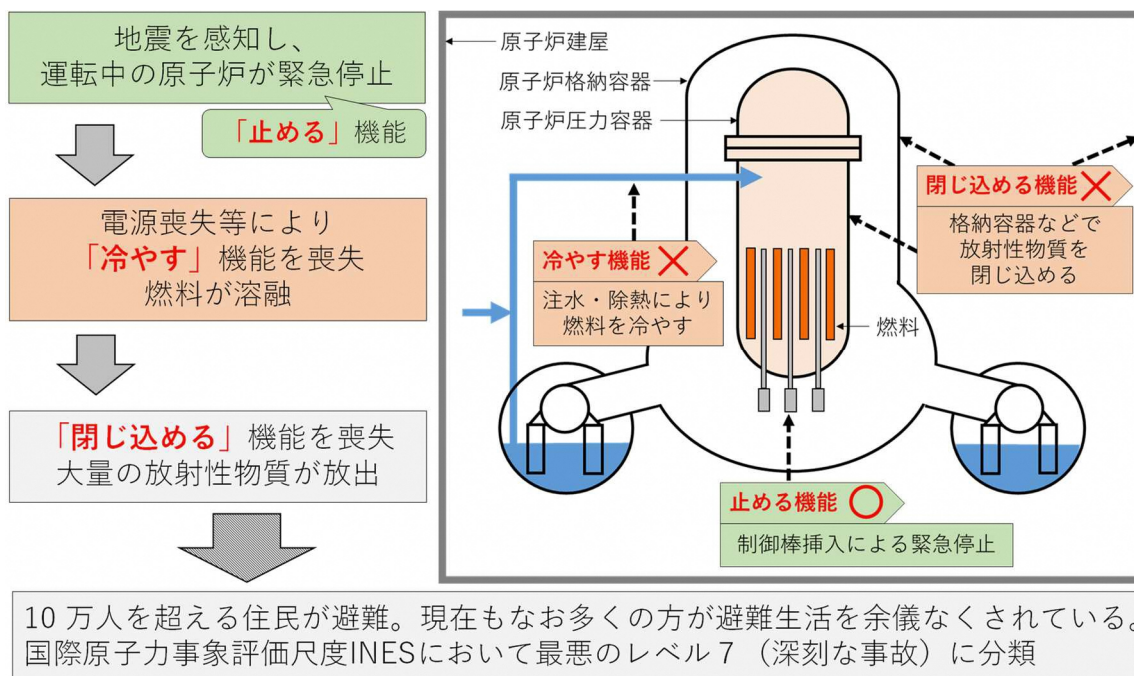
地震を感知し、
運転中の原子炉が緊急停止

「止める」機能

電源喪失等により
「冷やす」機能を喪失
燃料が溶融

「閉じ込める」機能を喪失
大量の放射性物質が放出

原子炉建屋
原子炉格納容器
原子炉圧力容器

閉じ込める機能 ×
格納容器などで
放射性物質を
閉じ込める

冷やす機能 ×
注水・除熱により
燃料を冷やす

燃料

止める機能 ○
制御棒挿入による緊急停止

10 万人を超える住民が避難。現在もなお多くの方が避難生活を余儀なくされている。
国際原子力事象評価尺度INESにおいて最悪のレベル 7（深刻な事故）に分類